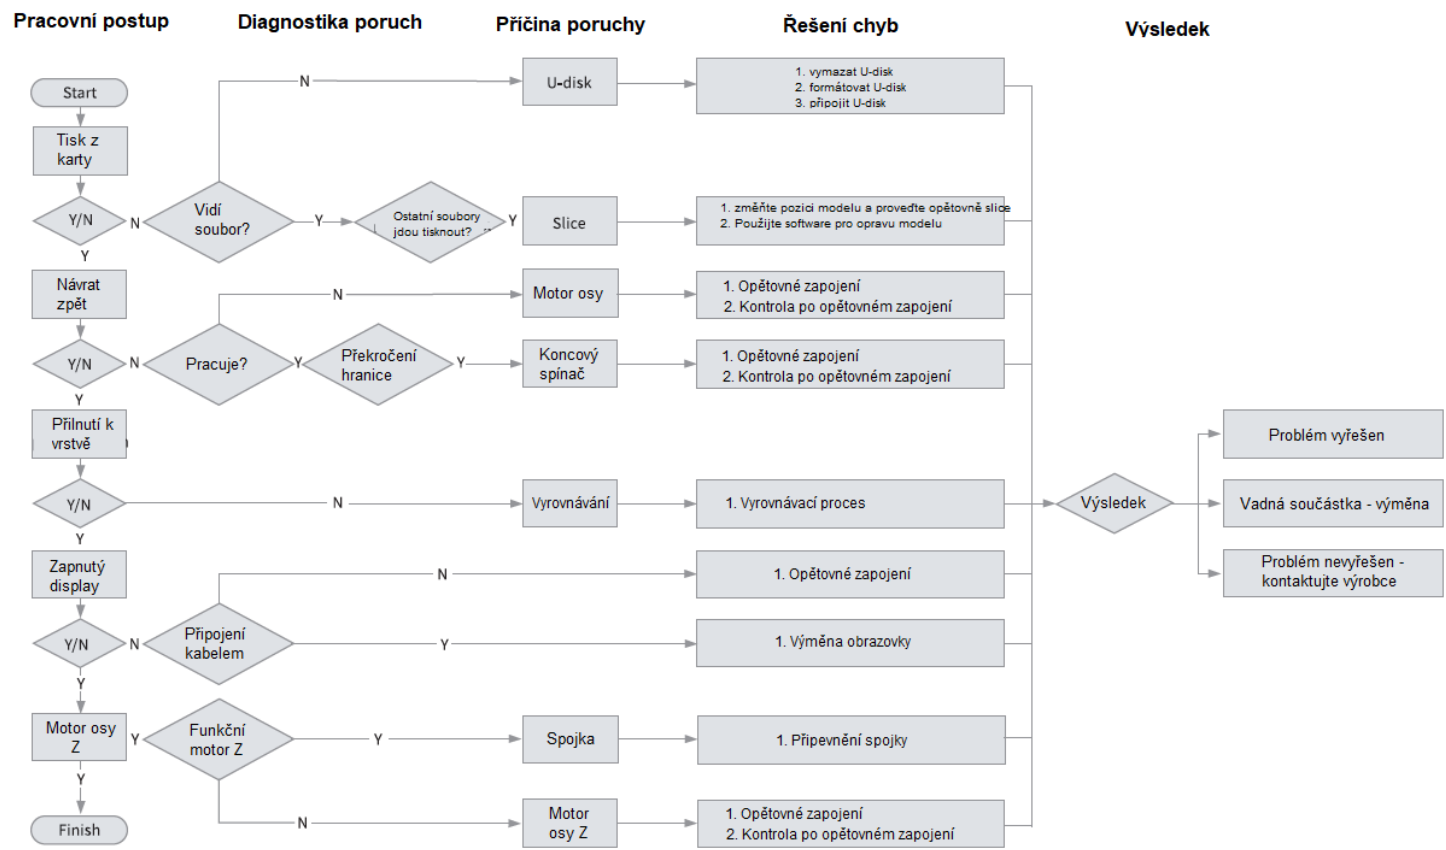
Pracovní postup

Diagnostika poruch

Příčina poruchy

Řešení chyb

Výsledek

Start

Tisk z karty

Y/N

N

Y

Vidí soubor?

N

Y

Ostatní soubory jdou tisknout?

Y

U-disk

1. vymazat U-disk
2. formátovat U-disk
3. připojit U-disk

Slice

1. změňte pozici modelu a proveďte opětovně slice
2. Použijte software pro opravu modelu

Návrat zpět

Y/N

N

Y

Pracuje?

N

Y

Překročení hranice

Y

Motor osy

1. Opětovné zapojení
2. Kontrola po opětovném zapojení

Koncový spínač

1. Opětovné zapojení
2. Kontrola po opětovném zapojení

Přilnutí k vrstvě

Y/N

N

Y

Vyrovnávání

1. Vyrovnávací proces

Výsledek

Problém vyřešen

Vadná součástka - výměna

Problém nevyřešen - kontaktujte výrobce

Zapnutý display

Y/N

N

Y

Připojení kabelem

N

Y

1. Opětovné zapojení

1. Výměna obrazovky

Motor osy Z

Y

Funkční motor Z

Y

N

Y

Spojka

1. Připevnění spojky

Motor osy Z

1. Opětovné zapojení
2. Kontrola po opětovném zapojení

Finish